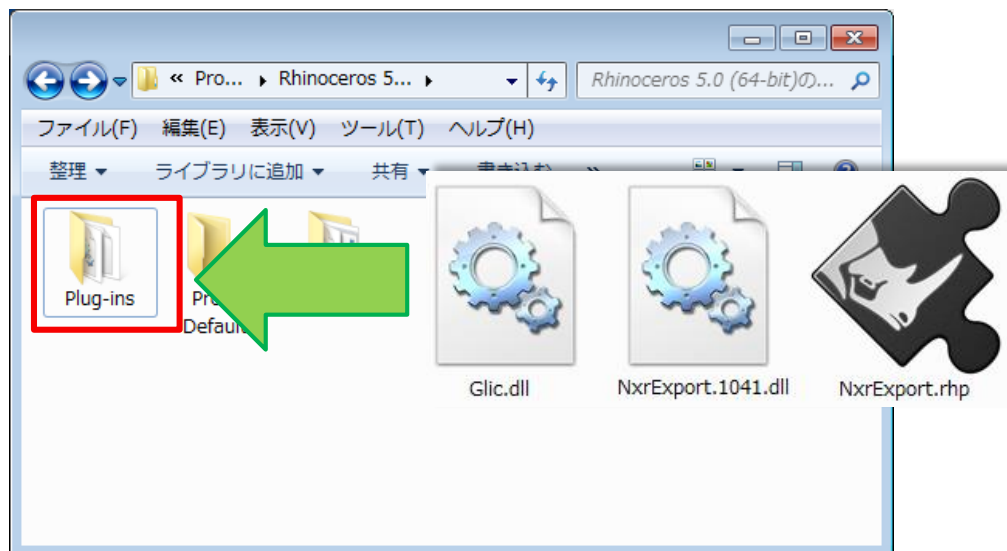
« Pro... ▸ Rhinoceros 5... ▸

Rhinoceros 5.0 (64-bit)の...

ファイル(F) 編集(E) 表示(V) ツール(T) ヘルプ(H)

整理 ▾ ライブラリに追加 ▾ 共有 ▾ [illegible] »

Plug-ins

Pr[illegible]
Defaul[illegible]

Glic.dll

NxrExport.1041.dll

NxrExport.rhp